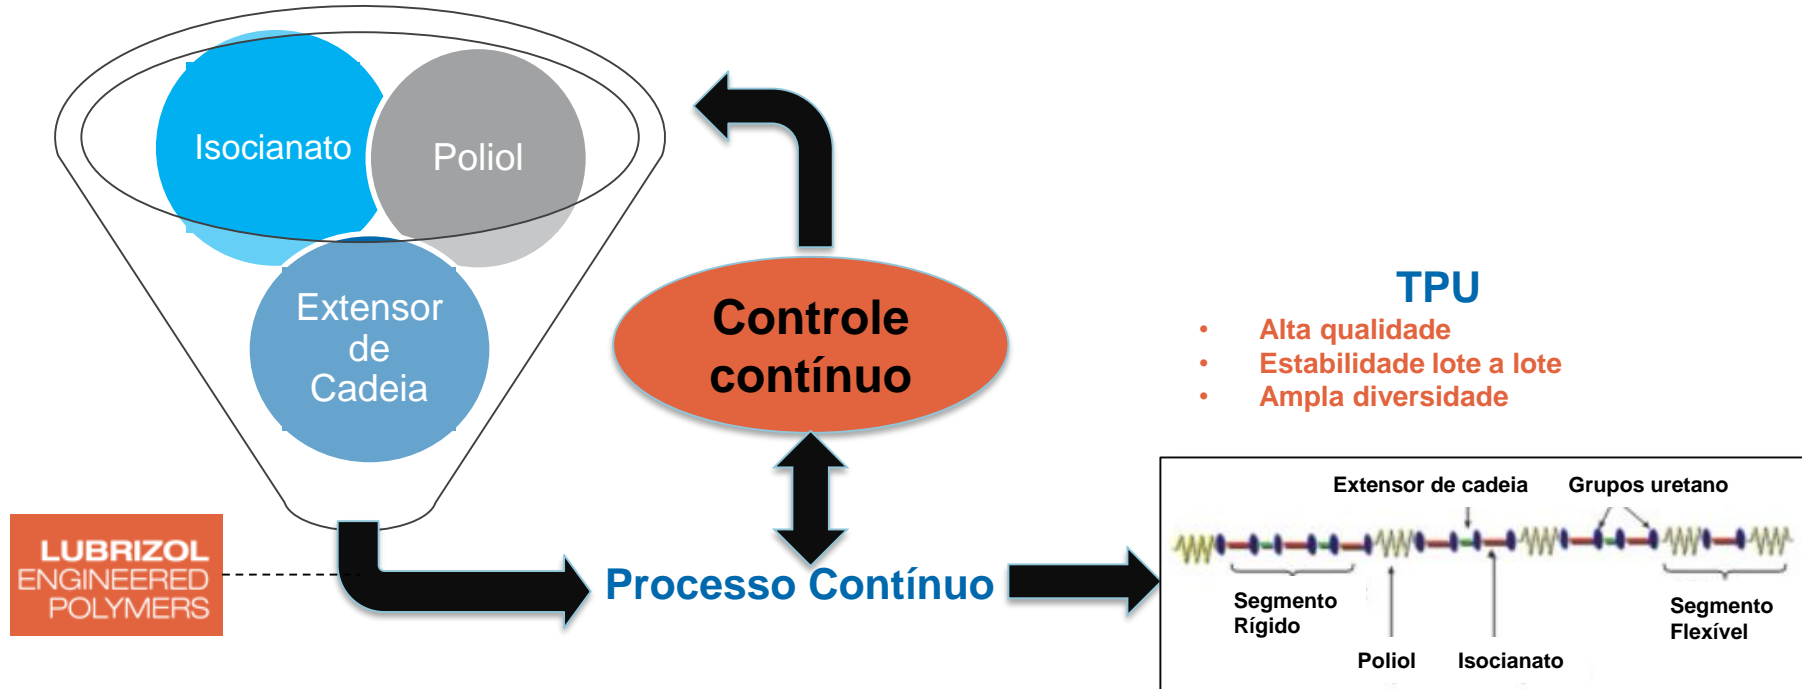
Isocianato

Poliol

Extensor de Cadeia

Controle contínuo

TPU

- Alta qualidade
- Estabilidade lote a lote
- Ampla diversidade

LUBRIZOL ENGINEERED POLYMERS

Processo Contínuo

Extensor de cadeia

Grupos uretano

Segmento Rígido

Poliol

Isocianato

Segmento Flexível